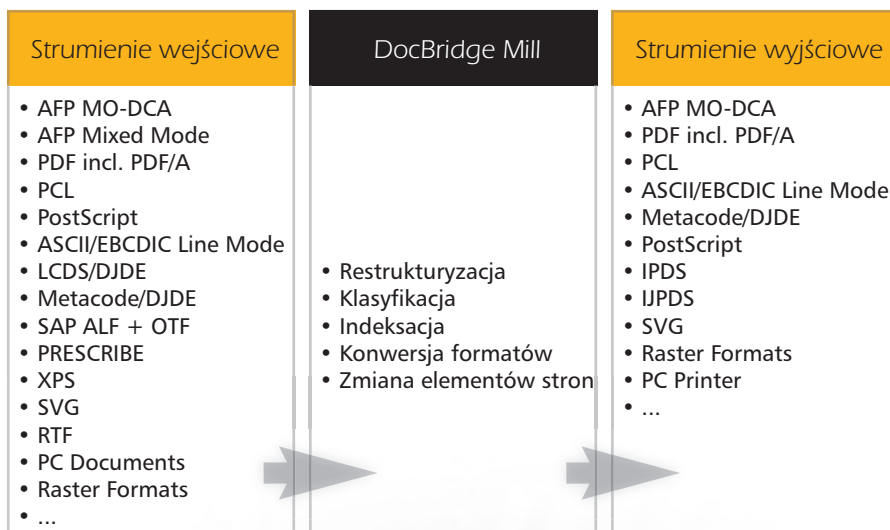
Strumienie wejściowe

- AFP MO-DCA
- AFP Mixed Mode
- PDF incl. PDF/A
- PCL
- PostScript
- ASCII/EBCDIC Line Mode
- LCDS/DJDE
- Metacode/DJDE
- SAP ALF + OTF
- PRESCRIBE
- XPS
- SVG
- RTF
- PC Documents
- Raster Formats
- ...

DocBridge Mill

- Restrukturyzacja
- Klasyfikacja
- Indeksacja
- Konwersja formatów
- Zmiana elementów stron

Strumienie wyjściowe

- AFP MO-DCA
- PDF incl. PDF/A
- PCL
- ASCII/EBCDIC Line Mode
- Metacode/DJDE
- PostScript
- IPDS
- IJPDS
- SVG
- Raster Formats
- PC Printer
- ...